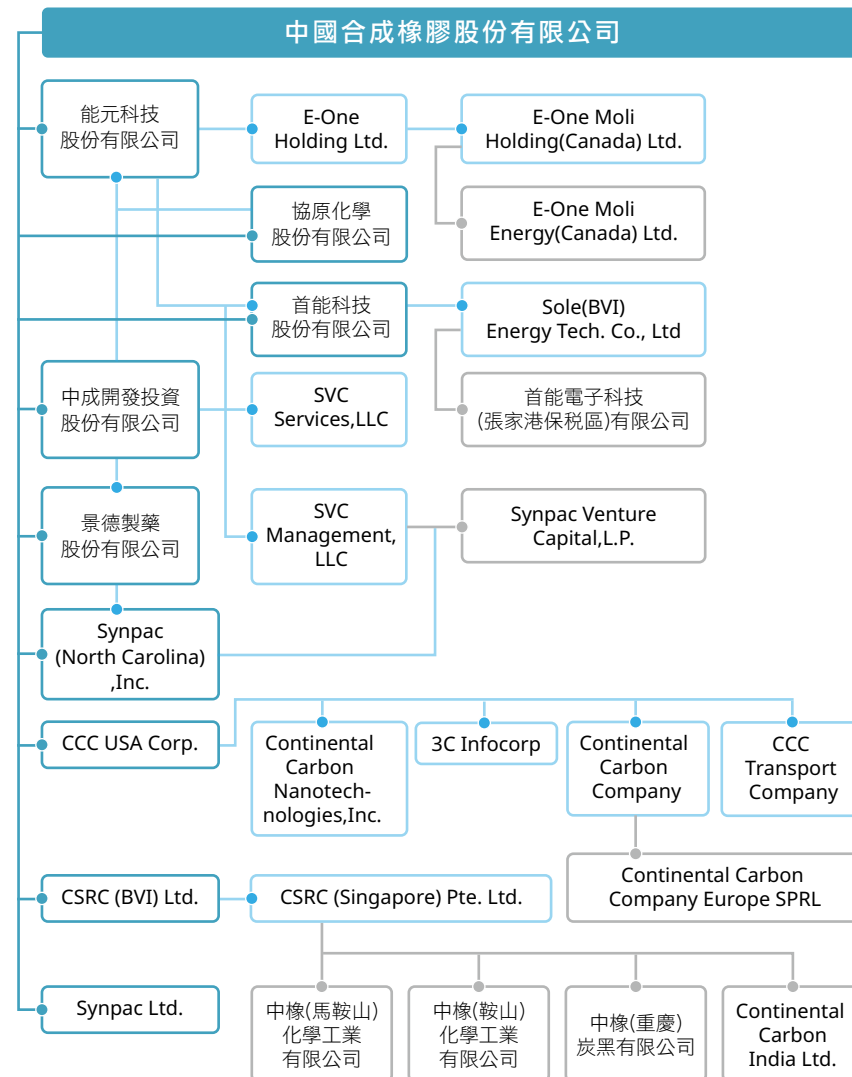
中國合成橡膠股份有限公司

能元科技股份有限公司

E-One Holding Ltd.

E-One Moli Holding(Canada) Ltd.

E-One Moli Energy(Canada) Ltd.

協原化學股份有限公司

首能科技股份有限公司

Sole(BVI) Energy Tech. Co., Ltd

首能電子科技(張家港保税區)有限公司

中成開發投資股份有限公司

SVC Services,LLC

景德製藥股份有限公司

SVC Management, LLC

Synpac Venture Capital,L.P.

Synpac (North Carolina) ,Inc.

CCC USA Corp.

Continental Carbon Nanotechnologies,Inc.

3C Infocorp

Continental Carbon Company

CCC Transport Company

Continental Carbon Company Europe SPRL

CSRC (BVI) Ltd.

CSRC (Singapore) Pte. Ltd.

Synpac Ltd.

中橡(馬鞍山)化學工業有限公司

中橡(鞍山)化學工業有限公司

中橡(重慶)炭黑有限公司

Continental Carbon India Ltd.